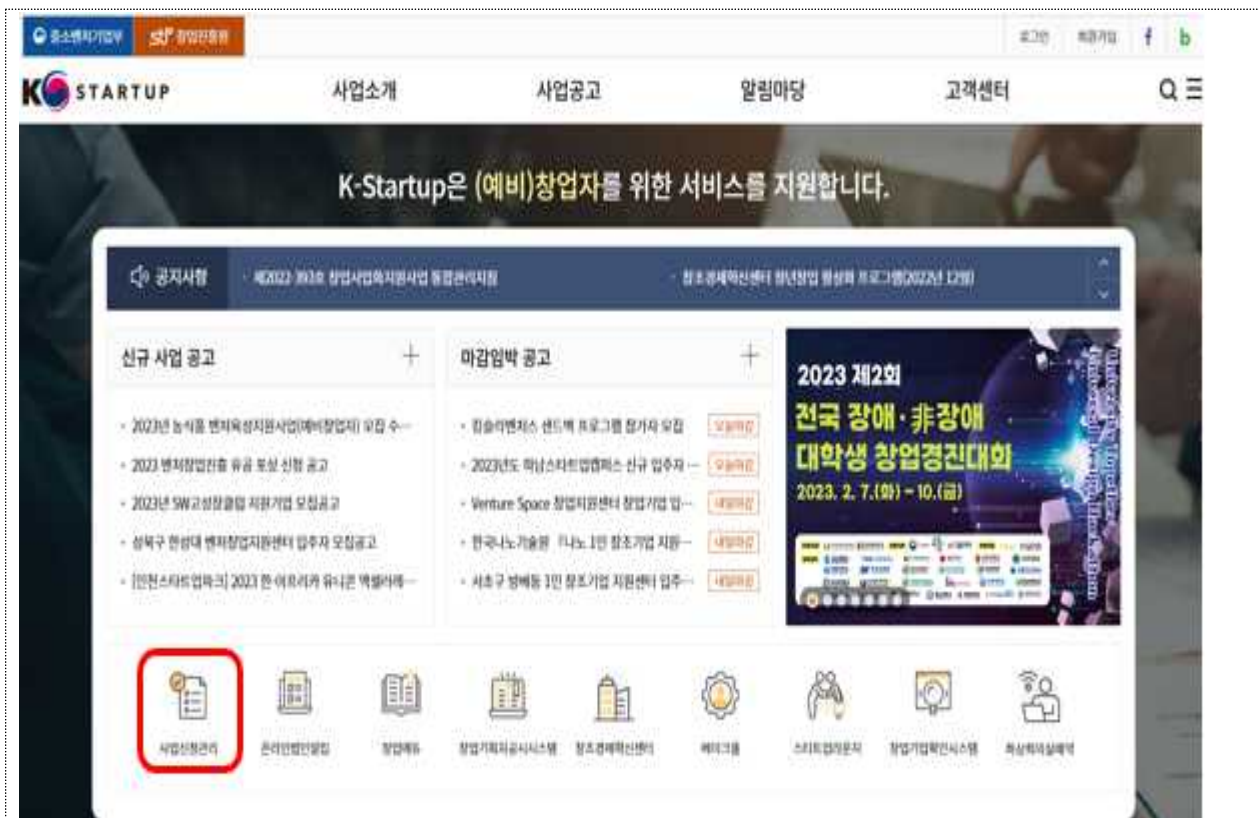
중소벤처기업부 창업진흥원

로그인 회원가입 f b

K STARTUP

사업소개 사업공고 알림마당 고객센터

K-Startup은 (예비)창업자를 위한 서비스를 지원합니다.

공지사항 제2022-393호 창업사업화지원사업 통합관리지침 창조경제혁신센터 청년창업 활성화 프로그램(2022년 12월)

신규 사업 공고 +

- 2023년 농식품 벤처육성지원사업(예비창업자) 모집 수···
- 2023 벤처창업진흥 유공 포상 신청 공고
- 2023년 SW고성장클럽 지원기업 모집공고
- 성북구 한성대 벤처창업지원센터 입주자 모집공고
- [인천스타트업파크] 2023 한-아프리카 유니콘 액셀러레···

마감임박 공고 +

- 컴슈어벤처스 샌드박스 프로그램 참가자 모집 오늘마감
- 2023년도 하남스타트업캠퍼스 신규 입주자 ··· 오늘마감
- Venture Space 창업지원센터 창업기업 입··· 내일마감
- 한국나노기술원 「나노 1인 창조기업 지원··· 내일마감
- 서초구 방배동 1인 창조기업 지원센터 입주··· 내일마감

2023 제2회
전국 장애·非장애 대학생 창업경진대회
2023. 2. 7.(화) ~ 10.(금)

사업신청관리 온라인법인설립 창업에듀 창업기획자공시시스템 창조경제혁신센터 메이크올 스타트업기운지 창업기업확인시스템 화상회의실예약